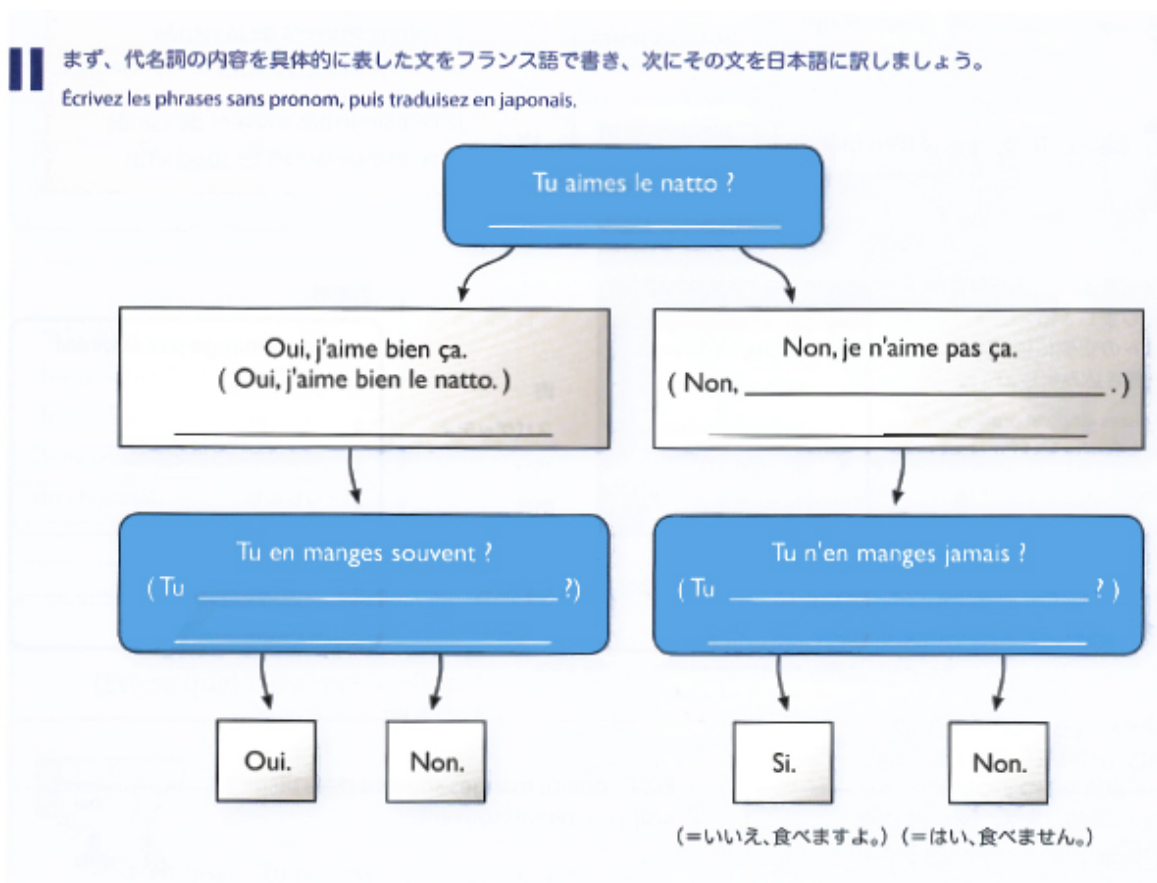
II まず、代名詞の内容を具体的に表した文をフランス語で書き、次にその文を日本語に訳しましょう。
Écrivez les phrases sans pronom, puis traduisez en japonais.

Tu aimes le natto ?
______

Oui, j'aime bien ça.
( Oui, j'aime bien le natto. )
______

Non, je n'aime pas ça.
( Non, ______ . )
______

Tu en manges souvent ?
( Tu ______ ?)
______

Tu n'en manges jamais ?
( Tu ______ ? )
______

Oui.

Non.

Si.
(＝いいえ、食べますよ。)

Non.
(＝はい、食べません。)